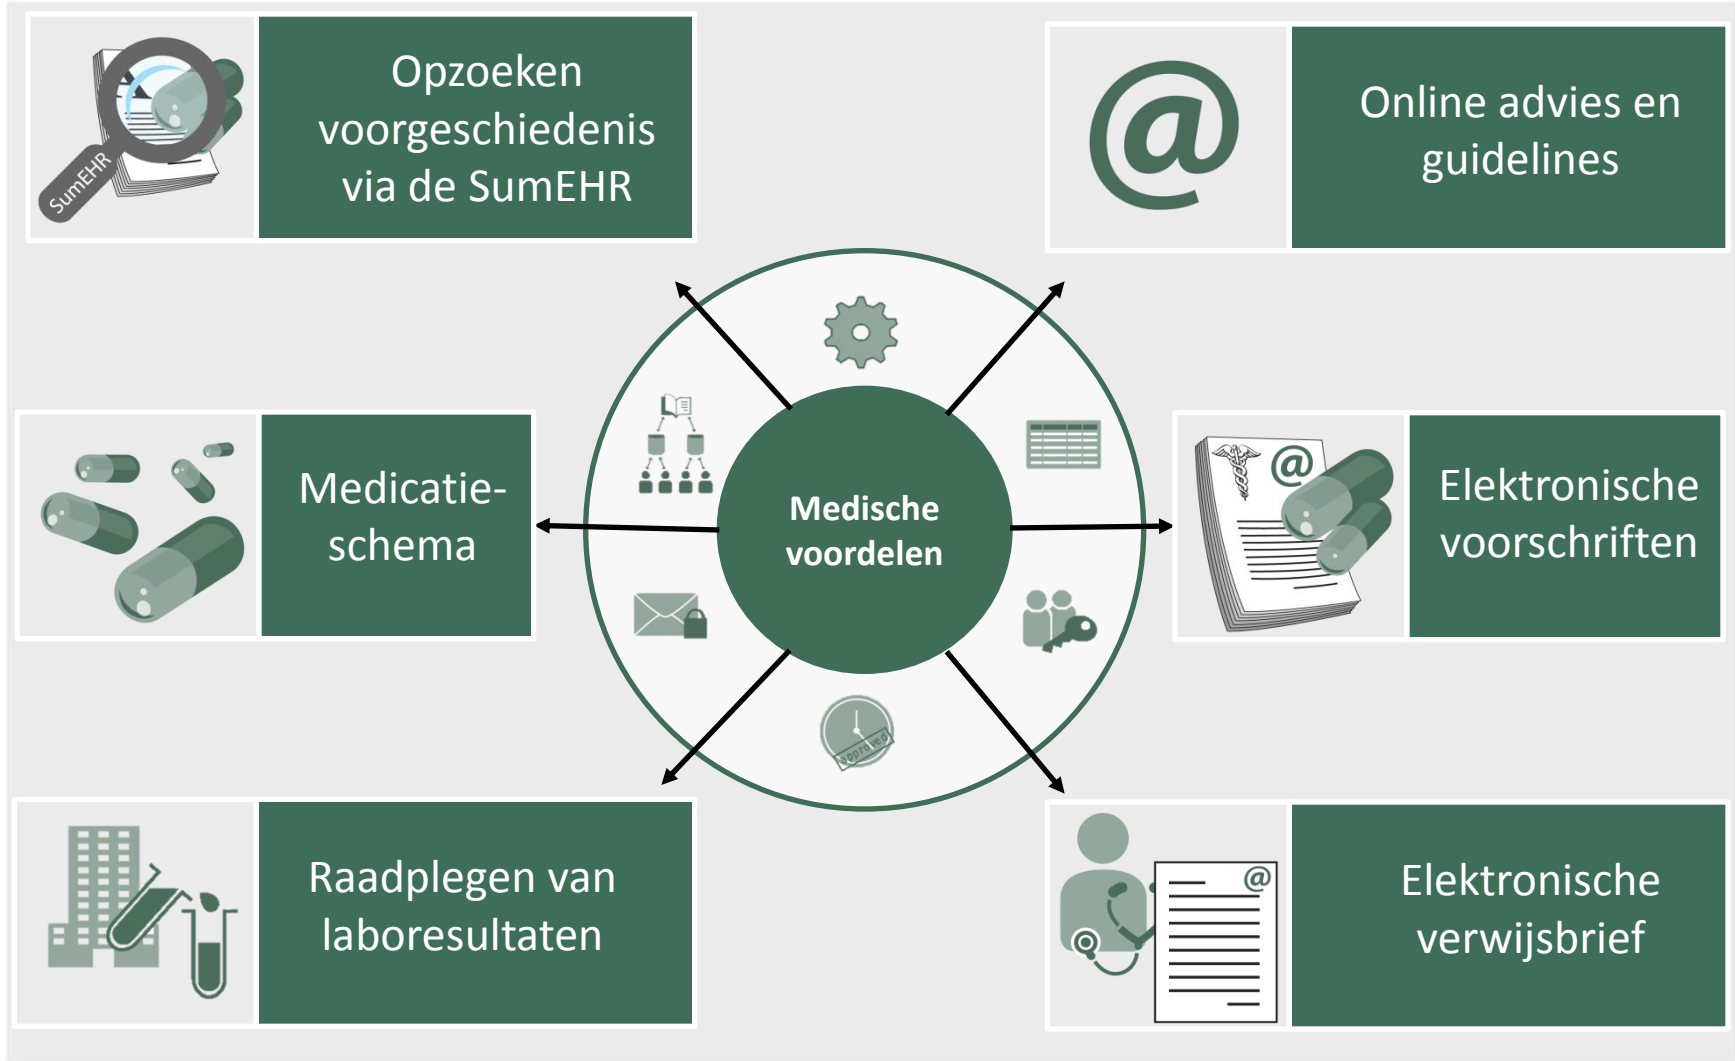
SumEHR

Opzoeken voorgeschiedenis via de SumEHR

@

Online advies en guidelines

Medicatie-schema

Medische voordelen

approved

Elektronische voorschriften

Raadplegen van laboresultaten

Elektronische verwijsbrief